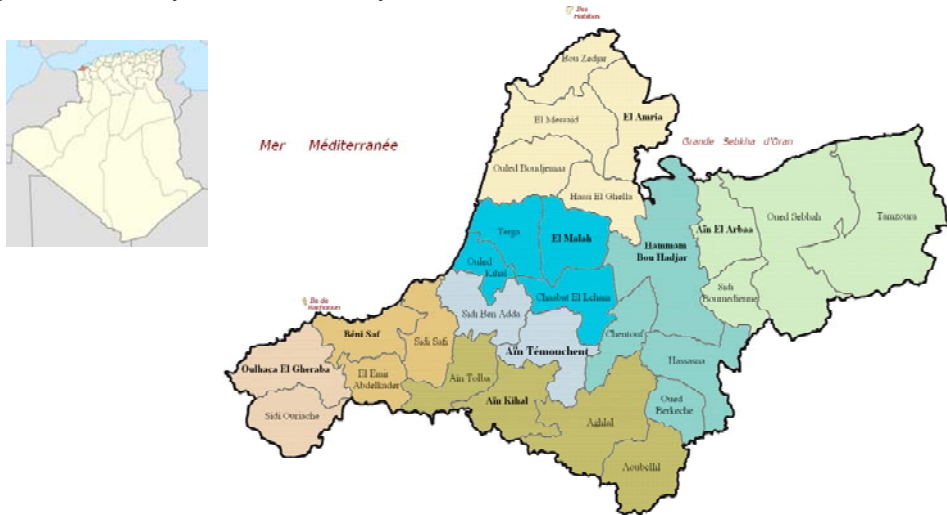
Îles Habibas

Bou Zadjar

El Amria

El Messaid

Mer Méditerranée

Grande Sebkha d'Oran

Ouled Boudjemaa

Hassi El Ghella

Aïn El Arbaa

Oued Sebbah

Tamzoura

Terga

El Malah

Hammam Bou Hadjar

Ouled Kihal

Chaabat El Leham

Sidi Boumediene

Île de Rachgoun

Sidi Ben Adda

Béni Saf

Sidi Safi

Chentouf

Aïn Témouchent

Hassasna

Oulhaça El Gheraba

El Emir Abdelkader

Aïn Tolba

Aïn Kihal

Oued Berkeche

Sidi Ouriache

Aghlal

Aoubellil